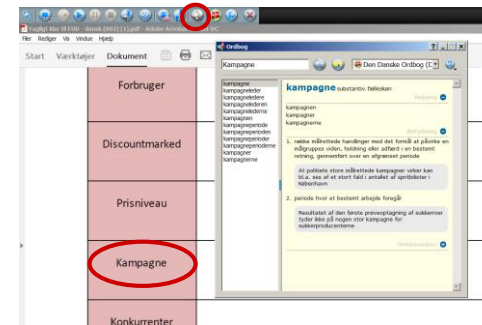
Ordbog
Fil Rediger Vis Vindue Hjælp
Start Værktøjer Dokument
Forbruger
Discountmarked
Prisniveau
Kampagne
Konkurrenter
Ordbog
kampagne
Den Danske Ordbog
kampagne
kampagneleder
kampagneledere
kampagnelederen
kampagnelederne
kampagnen
kampagneperiode
kampagneperioden
kampagneperioder
kampagneperioderne
kampagner
kampagnerne
kampagne substantiv, fælleskøn
Bøjning
kampagnen
kampagner
kampagnerne
Betydning
1. række målrettede handlinger med det formål at påvirke en målgruppes viden, holdning eller adfærd i en bestemt retning, gennemført over en afgrænset periode
At politiets store målrettede kampagner virker kan bl.a. ses af et stort fald i antallet af spritbilister i København
2. periode hvor et bestemt arbejde foregår
Resultatet af den første prøveoptagning af sukkerroer tyder ikke på nogen stor kampagne for sukkerproducenterne
Ordforbindelser